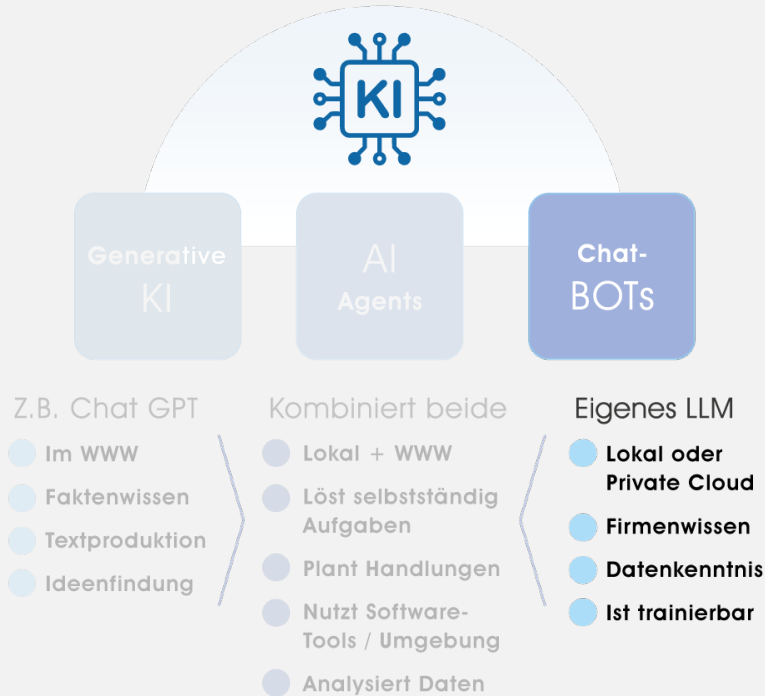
KI

Generative KI

AI Agents

Chat-BOTs

Z.B. Chat GPT

Im WWW

Faktenwissen

Textproduktion

Ideenfindung

Kombiniert beide

Lokal + WWW

Löst selbstständig Aufgaben

Plant Handlungen

Nutzt Software-Tools / Umgebung

Analysiert Daten

Eigenes LLM

Lokal oder Private Cloud

Firmenwissen

Datenkenntnis

Ist trainierbar